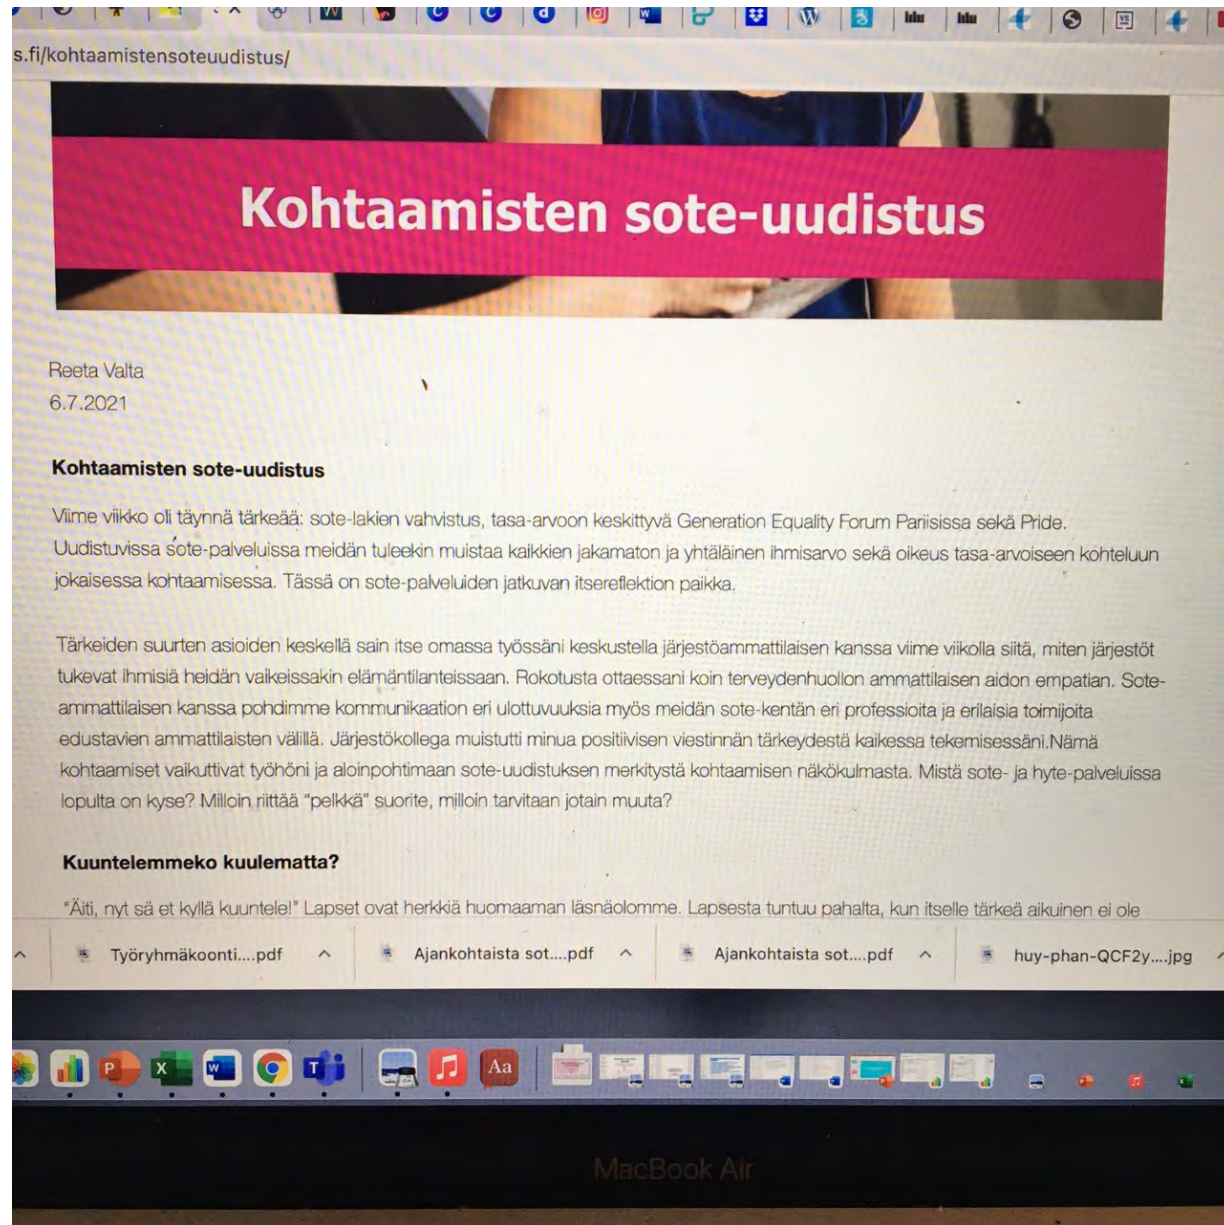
s.fi/kohtaamistensoteuudistus/

Kohtaamisten sote-uudistus

Reeta Valta
6.7.2021

Kohtaamisten sote-uudistus

Viime viikko oli täynnä tärkeää: sote-lakien vahvistus, tasa-arvoon keskittyvä Generation Equality Forum Pariisissa sekä Pride. Uudistuvissa sote-palveluissa meidän tuleekin muistaa kaikkien jakamaton ja yhtäläinen ihmisarvo sekä oikeus tasa-arvoiseen kohteluun jokaisessa kohtaamisessa. Tässä on sote-palveluiden jatkuvan itsereflektion paikka.

Tärkeiden suurten asioiden keskellä sain itse omassa työssäni keskustella järjestöammattilaisen kanssa viime viikolla siitä, miten järjestöt tukevat ihmisiä heidän vaikeissakin elämäntilanteissaan. Rokotusta ottaessani koin terveydenhuollon ammattilaisen aidon empatian. Sote-ammattilaisen kanssa pohdimme kommunikaation eri ulottuvuuksia myös meidän sote-kentän eri professioita ja erilaisia toimijoita edustavien ammattilaisten välillä. Järjestökollega muistutti minua positiivisen viestinnän tärkeydestä kaikessa tekemisessäni.Nämä kohtaamiset vaikuttivat työhöni ja aloinpohtimaan sote-uudistuksen merkitystä kohtaamisen näkökulmasta. Mistä sote- ja hyte-palveluissa lopulta on kyse? Milloin riittää "pelkkä" suorite, milloin tarvitaan jotain muuta?

Kuuntelemmeko kuulematta?

"Äiti, nyt sä et kyllä kuuntele!" Lapset ovat herkkiä huomaaman läsnäolomme. Lapsesta tuntuu pahalta, kun itselle tärkeä aikuinen ei ole

Työryhmäkoonti....pdf
Ajankohtaista sot....pdf
Ajankohtaista sot....pdf
huy-phan-QCF2y....jpg

MacBook Air